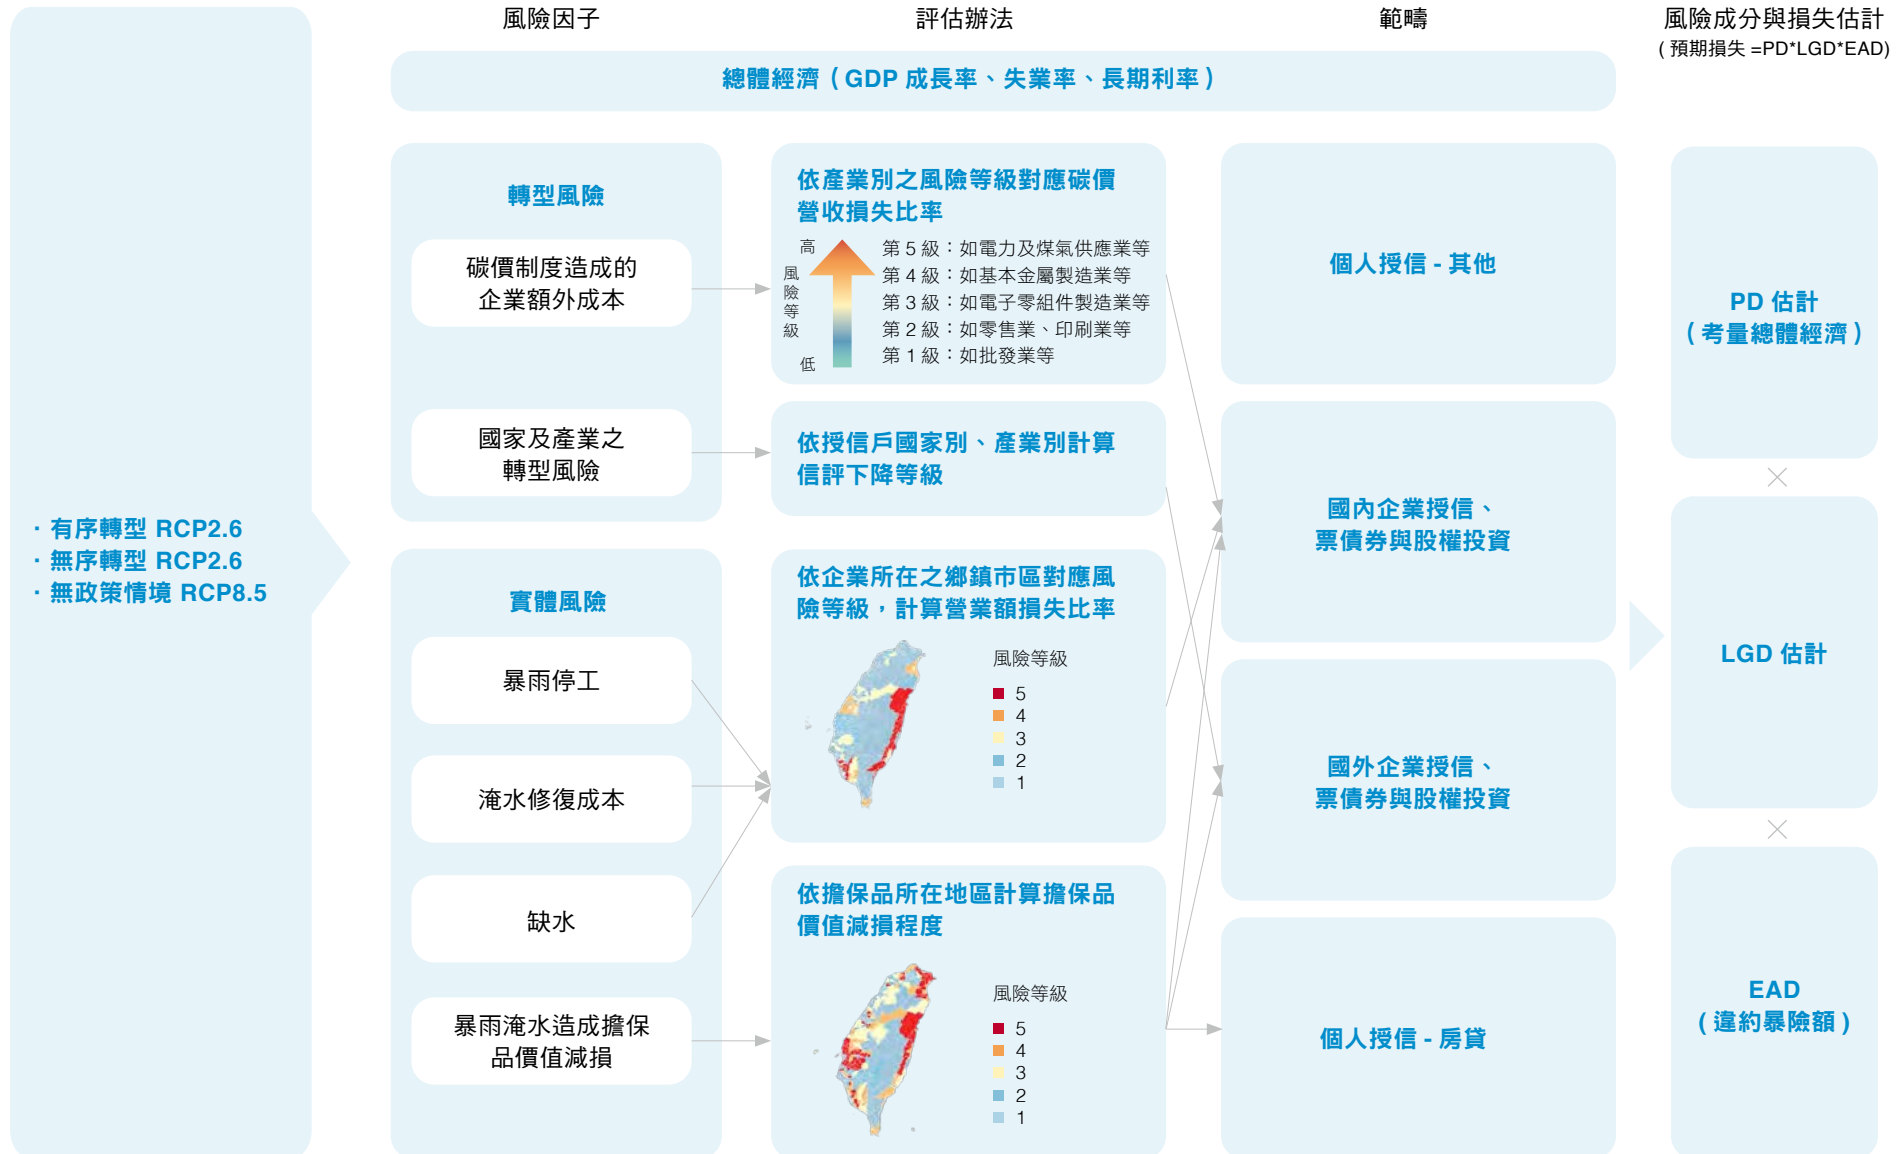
風險因子

評估辦法

範疇

風險成分與損失估計
( 預期損失 =PD*LGD*EAD)

總體經濟（GDP 成長率、失業率、長期利率）

・有序轉型 RCP2.6
・無序轉型 RCP2.6
・無政策情境 RCP8.5

轉型風險

碳價制度造成的企業額外成本

國家及產業之轉型風險

實體風險

暴雨停工

淹水修復成本

缺水

暴雨淹水造成擔保品價值減損

依產業別之風險等級對應碳價營收損失比率

高
風險等級
低

第 5 級：如電力及煤氣供應業等
第 4 級：如基本金屬製造業等
第 3 級：如電子零組件製造業等
第 2 級：如零售業、印刷業等
第 1 級：如批發業等

依授信戶國家別、產業別計算信評下降等級

依企業所在之鄉鎮市區對應風險等級，計算營業額損失比率

風險等級
5
4
3
2
1

依擔保品所在地區計算擔保品價值減損程度

風險等級
5
4
3
2
1

個人授信 - 其他

國內企業授信、票債券與股權投資

國外企業授信、票債券與股權投資

個人授信 - 房貸

PD 估計
（考量總體經濟）

LGD 估計

EAD
（違約暴險額）